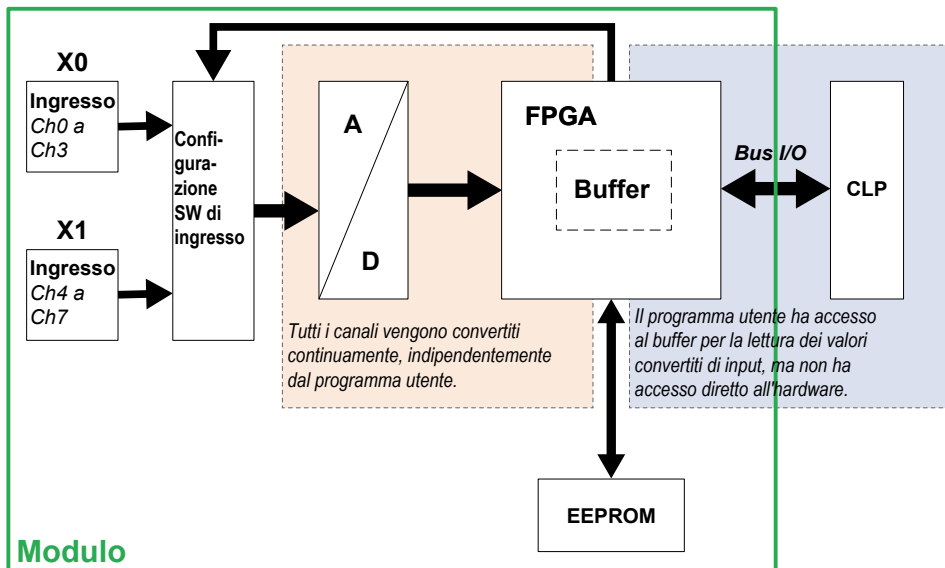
X0

Ingresso
Ch0 a
Ch3

X1

Ingresso
Ch4 a
Ch7

Configurazione SW di ingresso

A

D

FPGA

Buffer

Bus I/O

CLP

Tutti i canali vengono convertiti continuamente, indipendentemente dal programma utente.

Il programma utente ha accesso al buffer per la lettura dei valori convertiti di input, ma non ha accesso diretto all'hardware.

EEPROM

Modulo